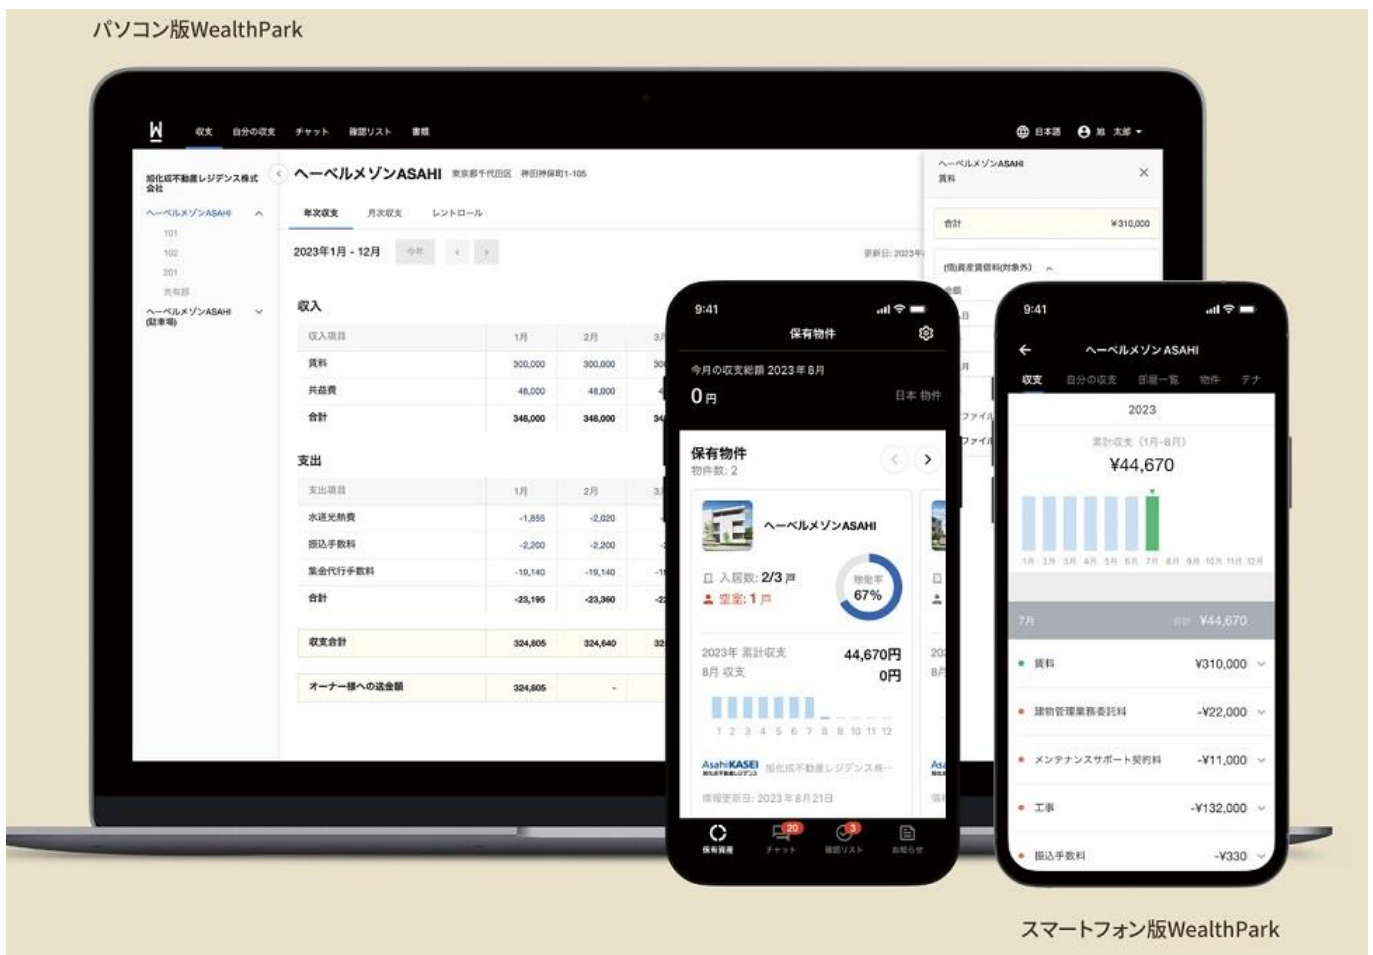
パソコン版WealthPark

W 収支 自分の収支 チャット 確認リスト 書類 日本語 旭 太郎

旭化成不動産レジデンス株式会社
ヘーベルメゾンASAHI
101
102
201
共有部
ヘーベルメゾンASAHI (駐車場)

ヘーベルメゾンASAHI 東京都千代田区 神田神保町1-105
年次収支 月次収支 レントロール
2023年1月 - 12月 今年
更新日: 2023年

収入

| 収入項目 | 1月 | 2月 |
|---|---|---|
| 賃料 | 300,000 | 300,000 |
| 共益費 | 48,000 | 48,000 |
| 合計 | 348,000 | 348,000 |

支出

| 支出項目 | 1月 | 2月 |
|---|---|---|
| 水道光熱費 | -1,855 | -2,020 |
| 振込手数料 | -2,200 | -2,200 |
| 集金代行手数料 | -19,140 | -19,140 |
| 合計 | -23,195 | -23,360 |

| 収支合計 | 324,805 | 324,640 |
|---|---|---|
| オーナー様への送金額 | 324,605 | - |

ヘーベルメゾンASAHI
賃料
合計 ¥310,000
(償)資産賃借料(対象外)

9:41
保有物件
今月の収支総額 2023年8月
0円
日本 物件
保有物件
物件数: 2
ヘーベルメゾンASAHI
入居数: 2/3 戸
空室: 1 戸
稼働率 67%
2023年 累計収支 44,670円
8月 収支 0円
1 2 3 4 5 6 7 8 9 10 11 12
AsahiKASEI 旭化成不動産レジデンス株…
情報更新日: 2023年8月21日
保有資産 チャット 20 確認リスト 3 お知らせ

9:41
ヘーベルメゾン ASAHI
収支 自分の収支 部屋一覧 物件 テナ
2023
累計収支 (1月-8月)
¥44,670
1月 2月 3月 4月 5月 6月 7月 8月 9月 10月 11月 12月
7月 合計 ¥44,670
賃料 ¥310,000
建物管理業務委託料 -¥22,000
メンテナンスサポート契約料 -¥11,000
工事 -¥132,000
振込手数料 -¥330

スマートフォン版WealthPark